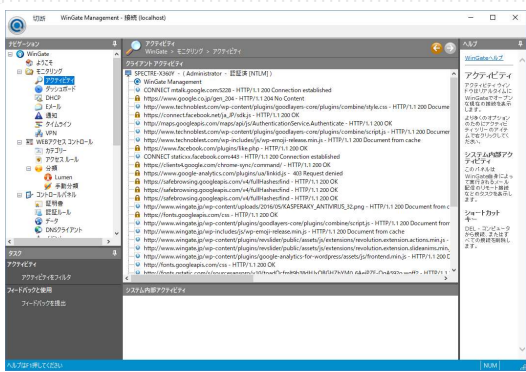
切断 WinGate Management - 接続 (localhost)

ナビゲーション
WinGate
ようこそ
モニタリング
アクティビティ
ダッシュボード
DHCP
Eメール
通知
タイムライン
VPN
WEBアクセス コントロール
カテゴリー
アクセス ルール
分類
Lumen
参数分類
コントロールパネル
証明書
認証ルール
データ
DNSクライアント

タスク
アクティビティ
アクティビティをフィルタ
フィードバックと使用
フィードバックを提出

アクティビティ
WinGate > モニタリング > アクティビティ

クライアント アクティビティ
SPECTRE-X360Y - ( Administrator - 認証済 [NTLM] )
WinGate Management
CONNECT mtalk.google.com:5228 - HTTP/1.1 200 Connection established
https://www.google.co.jp/gen_204 - HTTP/1.1 204 No Content
https://www.technoblest.com/wp-content/plugins/goodlayers-core/plugins/combine/style.css - HTTP/1.1 200 Document from cache
https://connect.facebook.net/ja_JP/sdk.js - HTTP/1.1 200 OK
http://maps.googleapis.com/maps/api/js/AuthenticationService.Authenticate - HTTP/1.1 200 OK
https://www.technoblest.com/wp-content/plugins/goodlayers-core/plugins/combine/script.js - HTTP/1.1 200 Document from cache
https://www.technoblest.com/wp-includes/js/wp-emoji-release.min.js - HTTP/1.1 200 Document from cache
https://www.facebook.com/plugins/like.php - HTTP/1.1 200 OK
CONNECT static.xx.fbcdn.net.com:443 - HTTP/1.1 200 Connection established
https://clients4.google.com/chrome-sync/command/ - HTTP/1.1 200 OK
https://www.google-analytics.com/plugins/ua/linkid.js - 403 Request denied
https://safebrowsing.googleapis.com/v4/fullHashes/find - HTTP/1.1 200 OK
https://safebrowsing.googleapis.com/v4/fullHashes/find - HTTP/1.1 200 OK
https://safebrowsing.googleapis.com/v4/fullHashes/find - HTTP/1.1 200 OK
http://www.wingate.jp/wp-content/uploads/2016/05/KASPERSKY_ANTIVIRUS_32.png - HTTP/1.1 200 Document from c
https://fonts.googleapis.com/css - HTTP/1.1 200 OK
http://www.wingate.jp/wp-content/plugins/goodlayers-core/plugins/combine/script.js - HTTP/1.1 200 Document from
http://www.wingate.jp/wp-includes/js/wp-emoji-release.min.js - HTTP/1.1 200 Document from cache
http://www.wingate.jp/wp-content/plugins/revslider/public/assets/js/extensions/revolution.extension.actions.min.js -
http://www.wingate.jp/wp-content/plugins/revslider/public/assets/js/extensions/revolution.extension.slideanims.min.
http://www.wingate.jp/wp-content/plugins/goodlayers-core/plugins/combine/style.css - HTTP/1.1 200 Document from
http://www.wingate.jp/wp-content/plugins/goodlayers-for-wordpress/assets/js/frontend.min.js - HTTP/1.1 200 OK
https://fonts.googleapis.com/css - HTTP/1.1 200 OK
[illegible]

システム内部アクティビティ

ヘルプ
WinGateヘルプ
アクティビティ
アクティビティウィンドウではリアルタイムにWinGateでオープンな接続の詳細を表示します。
よりおくのアクティビティのために、アクティビティのアイテムで右クリックしてください。
システム内部アクティビティ
このパネルはWinGate自身によって実行されるツール配達のリモート接続などのタスクを表示します。
ショートカット
キー:
DEL - コンピュータから削除、または全ての接続を削除します。

ヘルプは停止してください
NUM